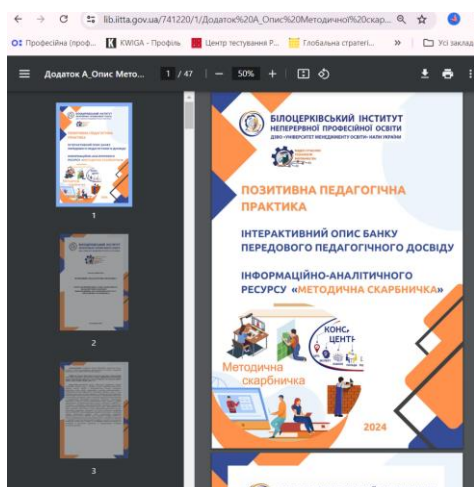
lib.iitta.gov.ua/741220/1/Додаток%20А_Опис%20Методичної%20скар...

Професійна (проф... KWIGA - Профіль Центр тестування Р... Глобальна стратегі... » Усі заклад

Додаток А_Опис Мето... 1 / 47 — 50% +

1

2

3

БІЛОЦЕРКІВСЬКИЙ ІНСТИТУТ НЕПЕРЕРВНОЇ ПРОФЕСІЙНОЇ ОСВІТИ
ДЗВО «УНІВЕРСИТЕТ МЕНЕДЖМЕНТУ ОСВІТИ» НАПН УКРАЇНИ

ПОЗИТИВНА ПЕДАГОГІЧНА ПРАКТИКА

ІНТЕРАКТИВНИЙ ОПИС БАНКУ ПЕРЕДОВОГО ПЕДАГОГІЧНОГО ДОСВІДУ

ІНФОРМАЦІЙНО-АНАЛІТИЧНОГО РЕСУРСУ «МЕТОДИЧНА СКАРБНИЧКА»

КОНС ЦЕНТ

Методична скарбничка

2024